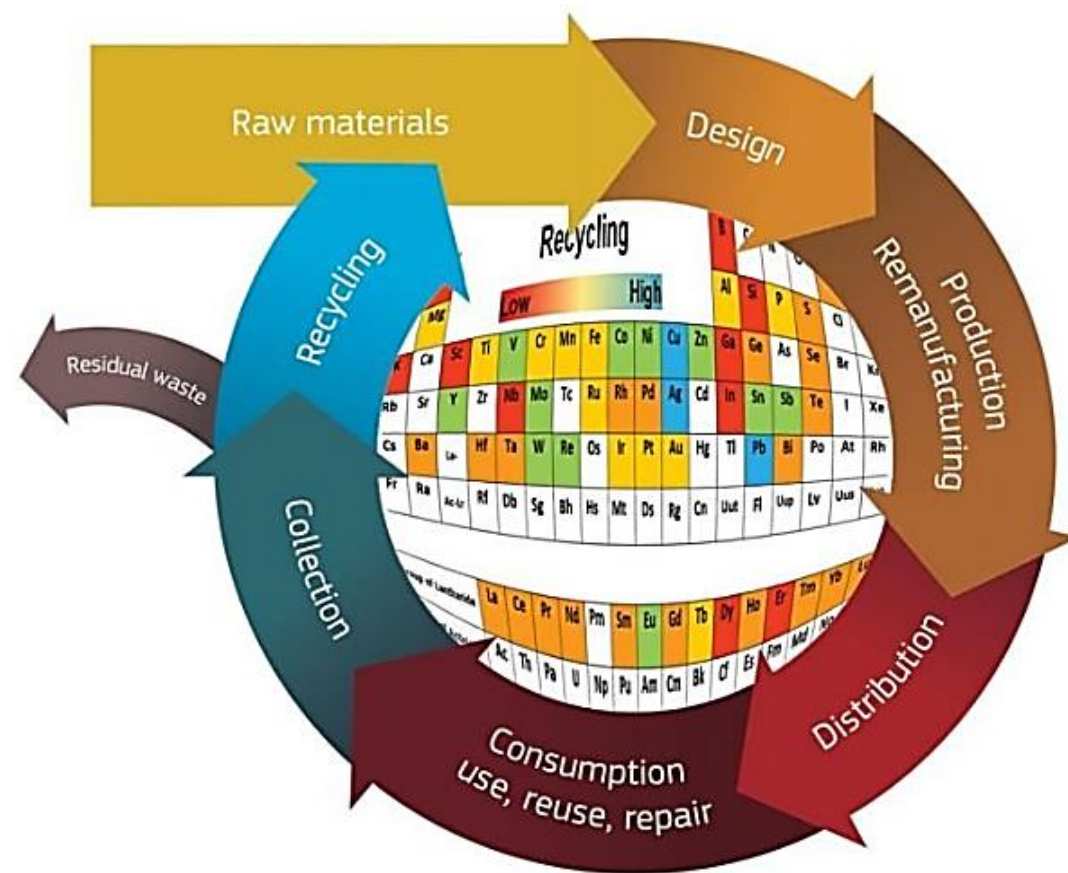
Raw materials

Design

Production
Remanufacturing

Distribution

Consumption
use, reuse, repair

Collection

Recycling

Residual waste

Recycling

Low High

B
Al Si P S Cl
Mg
K Ca Sc Ti V Cr Mn Fe Co Ni Cu Zn Ga Ge As Se Br Kr
Rb Sr Y Zr Nb Mo Tc Ru Rh Pd Ag Cd In Sn Sb Te I Xe
Cs Ba La- Hf Ta W Re Os Ir Pt Au Hg Tl Pb Bi Po At Rn
Fr Ra Ac-Lr Rf Db Sg Bh Hs Mt Ds Rg Cn Uut Fl Uup Lv Uus

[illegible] La Ce Pr Nd Pm Sm Eu Gd Tb Dy Ho Er Tm Yb Lu
Ac Th Pa U Np Pu Am Cm Bk Cf Es Fm Md No